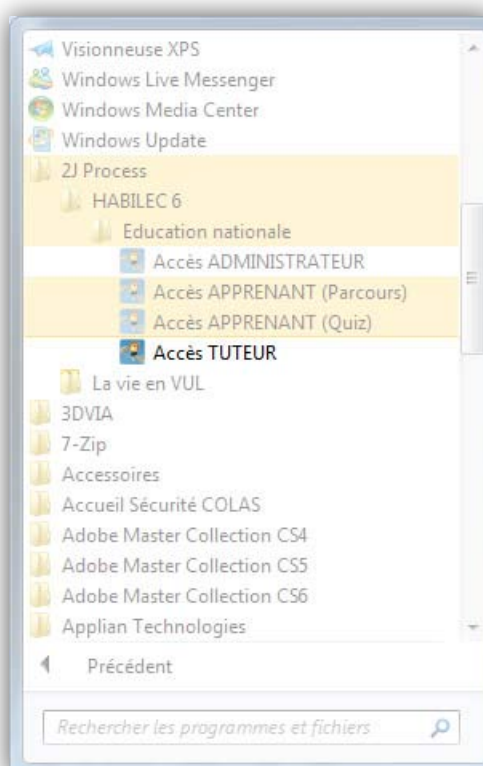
Visionneuse XPS
Windows Live Messenger
Windows Media Center
Windows Update
2J Process
HABILEC 6
Education nationale
Accès ADMINISTRATEUR
Accès APPRENANT (Parcours)
Accès APPRENANT (Quiz)
Accès TUTEUR
La vie en VUL
3DVIA
7-Zip
Accessoires
Accueil Sécurité COLAS
Adobe Master Collection CS4
Adobe Master Collection CS5
Adobe Master Collection CS6
Applian Technologies
Précédent
Rechercher les programmes et fichiers